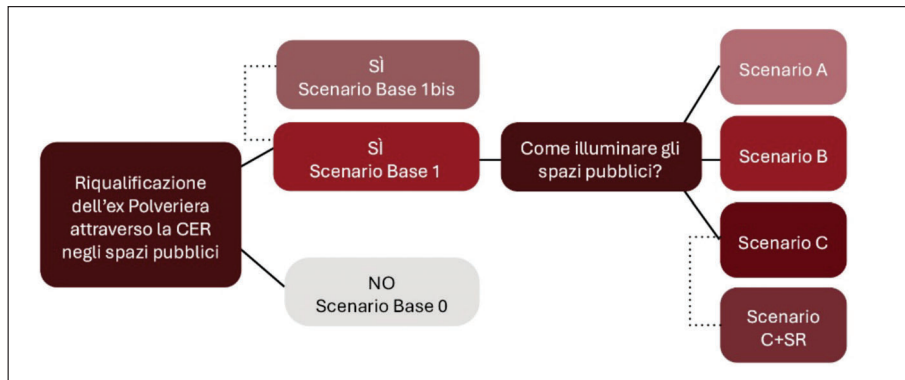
Riqualificazione dell'ex Polveriera attraverso la CER negli spazi pubblici

SÌ
Scenario Base 1bis

SÌ
Scenario Base 1

NO
Scenario Base 0

Come illuminare gli spazi pubblici?

Scenario A

Scenario B

Scenario C

Scenario C+SR